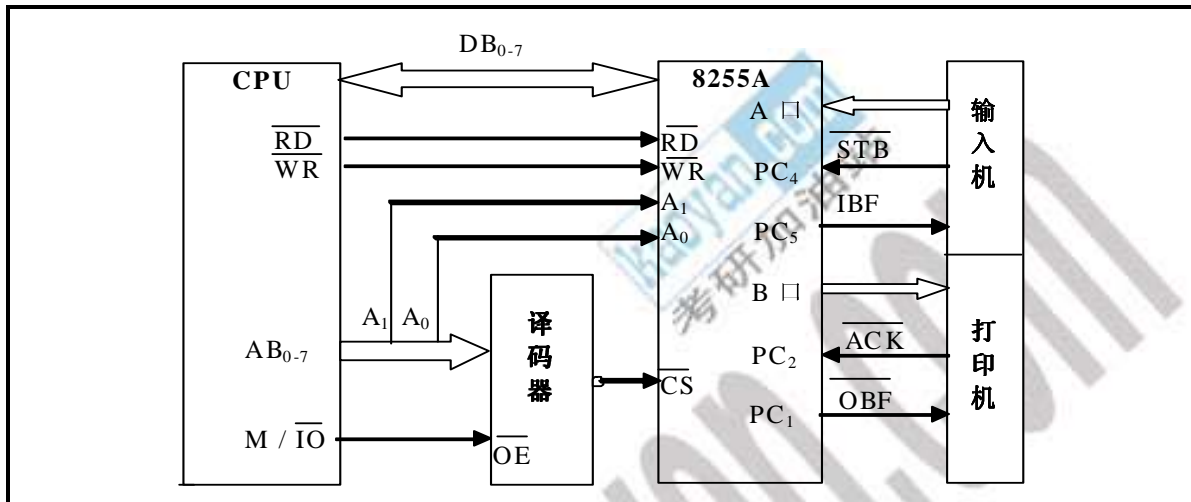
$DB_{0-7}$

CPU

$\overline{RD}$

$\overline{WR}$

$A_1$ $A_0$

$AB_{0-7}$

M / $\overline{IO}$

译码器

$\overline{OE}$

8255A

$\overline{RD}$

$\overline{WR}$

$A_1$

$A_0$

$\overline{CS}$

A 口

$PC_4$

$PC_5$

B 口

$PC_2$

$PC_1$

$\overline{STB}$

IBF

$\overline{ACK}$

$\overline{OBF}$

输入机

打印机

kaoyan.com 考研加油